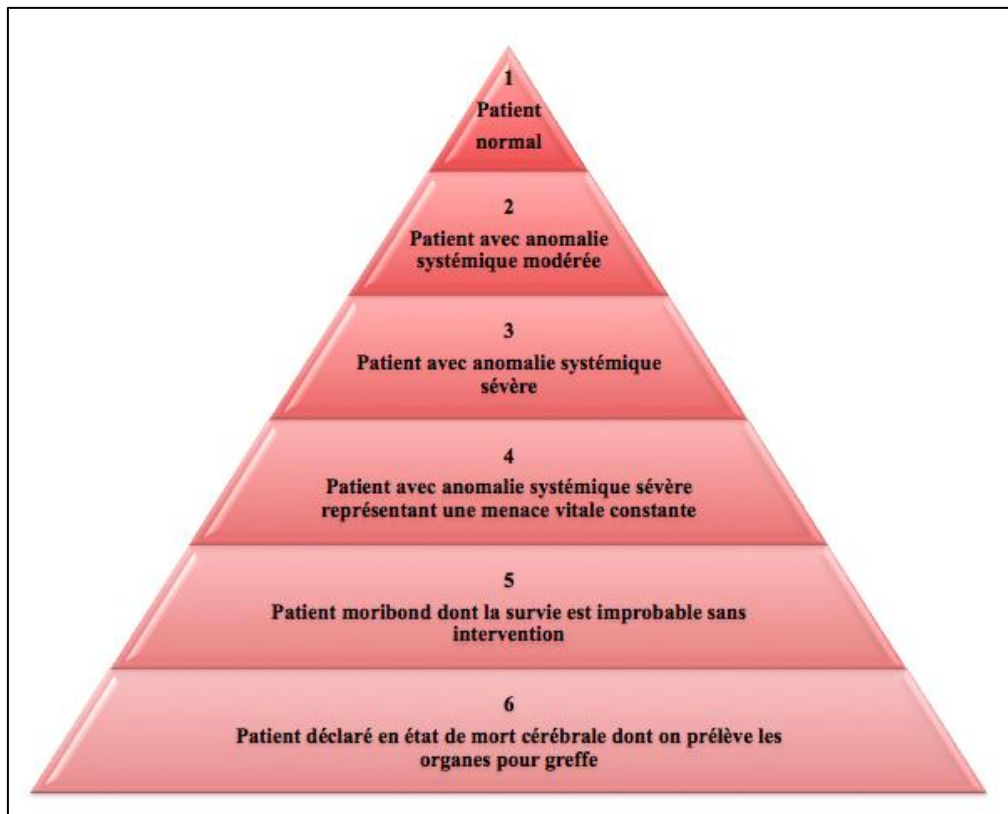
1
Patient normal

2
Patient avec anomalie systémique modérée

3
Patient avec anomalie systémique sévère

4
Patient avec anomalie systémique sévère représentant une menace vitale constante

5
Patient moribond dont la survie est improbable sans intervention

6
Patient déclaré en état de mort cérébrale dont on prélève les organes pour greffe